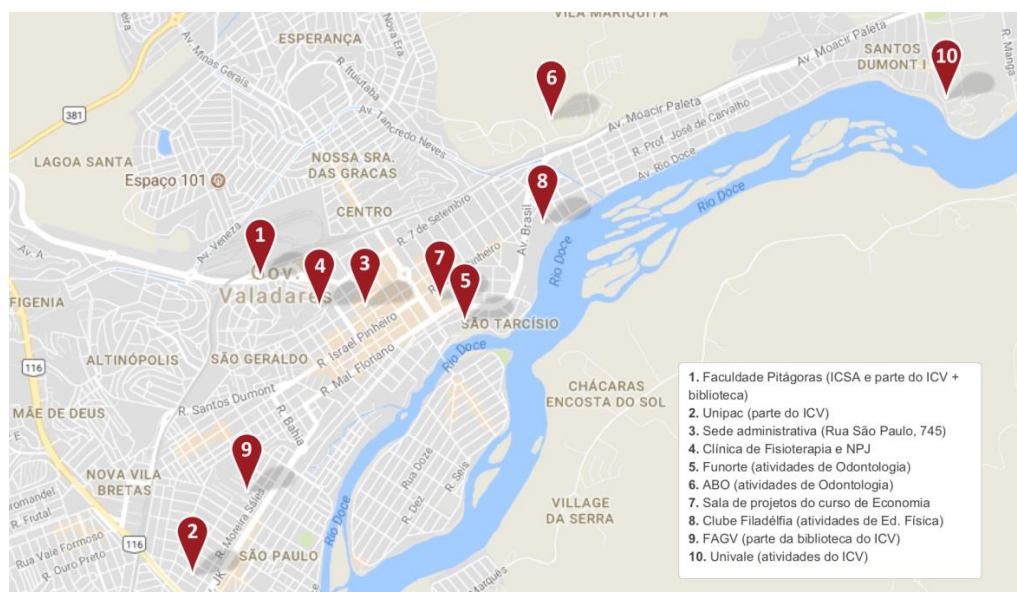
VILA MARIQUITA
ESPERANÇA
Av. Minas Gerais
R. Nova Era
R. Ituiutaba
Av. Tancredo Neves
381
LAGOA SANTA
Espaço 101
NOSSA SRA. DAS GRAÇAS
CENTRO
Av. Veneza
R. 7 de Setembro
Av. Brasil
R. Pinheiro
Av. A
Gov. Valadares
FIGENIA
SÃO TARCÍSIO
ALTINÓPOLIS
SÃO GERALDO
R. Israel Pinheiro
R. Mal. Floriano
116
R. Santos Dumont
R. Bahia
MÃE DE DEUS
NOVA VILA BRETAS
R. Frutal
Rua Vale Formoso
R. Ouro Preto
R. Moreira Sales
SÃO PAULO
Av. JK
Rio Doce
Rua Doze
R. Dez
R. Seis
CHÁCARAS ENCOSTA DO SOL
VILLAGE DA SERRA
Av. Moacir Paleta
R. Prof. José de Carvalho
R. Rio Doce
SANTOS DUMONT I
R. Manga
1
2
3
4
5
6
7
8
9
10

1. Faculdade Pitágoras (ICSA e parte do ICV + biblioteca)
2. Unipac (parte do ICV)
3. Sede administrativa (Rua São Paulo, 745)
4. Clínica de Fisioterapia e NPJ
5. Funorte (atividades de Odontologia)
6. ABO (atividades de Odontologia)
7. Sala de projetos do curso de Economia
8. Clube Filadélfia (atividades de Ed. Física)
9. FAGV (parte da biblioteca do ICV)
10. Univale (atividades do ICV)